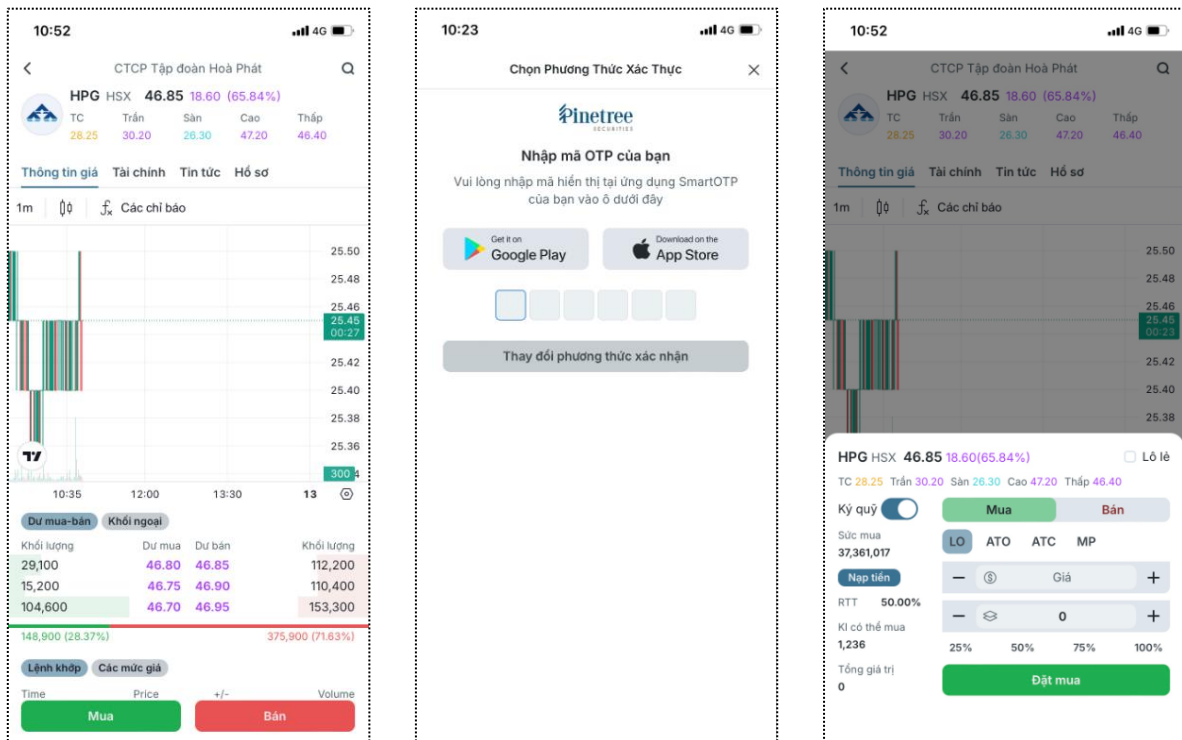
10:52 4G

CTCP Tập đoàn Hoà Phát

HPG HSX 46.85 18.60 (65.84%)

| TC | Trần | Sàn | Cao | Thấp |
|---|---|---|---|---|
| 28.25 | 30.20 | 26.30 | 47.20 | 46.40 |

Thông tin giá Tài chính Tin tức Hồ sơ

1m Các chỉ báo

25.50
25.48
25.46
25.45
00:27
25.42
25.40
25.38
25.36
300
10:35 12:00 13:30 13

Dư mua-bán Khối ngoại

| Khối lượng | Dư mua | Dư bán | Khối lượng |
|---|---|---|---|
| 29,100 | 46.80 | 46.85 | 112,200 |
| 15,200 | 46.75 | 46.90 | 110,400 |
| 104,600 | 46.70 | 46.95 | 153,300 |

148,900 (28.37%) 375,900 (71.63%)

Lệnh khớp Các mức giá

Time Price +/- Volume

Mua Bán

10:23 4G

Chọn Phương Thức Xác Thực

Pinetree SECURITIES

Nhập mã OTP của bạn

Vui lòng nhập mã hiển thị tại ứng dụng SmartOTP của bạn vào ô dưới đây

Get it on Google Play

Download on the App Store

Thay đổi phương thức xác nhận

10:52 4G

CTCP Tập đoàn Hoà Phát

HPG HSX 46.85 18.60 (65.84%)

| TC | Trần | Sàn | Cao | Thấp |
|---|---|---|---|---|
| 28.25 | 30.20 | 26.30 | 47.20 | 46.40 |

Thông tin giá Tài chính Tin tức Hồ sơ

1m Các chỉ báo

25.50
25.48
25.46
25.45
00:23
25.42
25.40
25.38

HPG HSX 46.85 18.60(65.84%) Lô lẻ

TC 28.25 Trần 30.20 Sàn 26.30 Cao 47.20 Thấp 46.40

Ký quỹ Mua Bán

Sức mua
37,361,017

LO ATO ATC MP

Nạp tiền

Giá

RTT 50.00%

0

Kl có thể mua
1,236

25% 50% 75% 100%

Tổng giá trị
0

Đặt mua